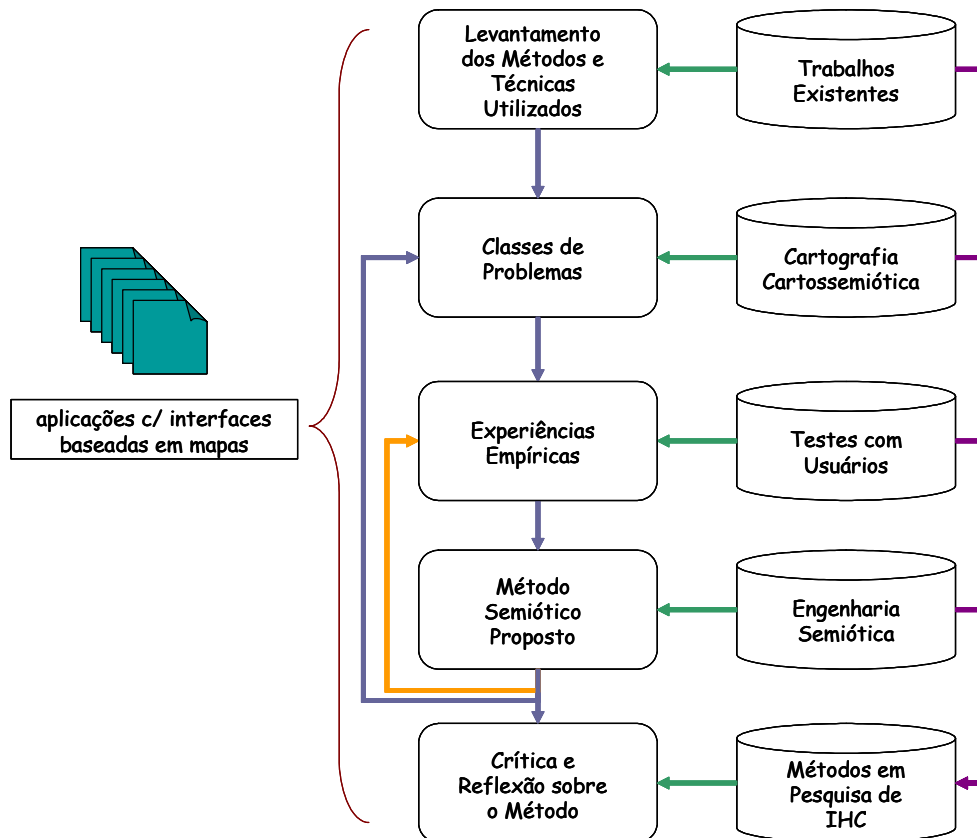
aplicações c/ interfaces baseadas em mapas

Levantamento dos Métodos e Técnicas Utilizados

Trabalhos Existentes

Classes de Problemas

Cartografia Cartossemiótica

Experiências Empíricas

Testes com Usuários

Método Semiótico Proposto

Engenharia Semiótica

Crítica e Reflexão sobre o Método

Métodos em Pesquisa de IHC